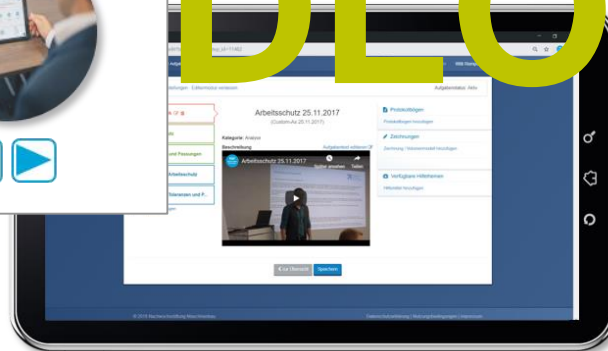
DLO

Arbeitsschutz 25.11.2017

Kategorie: Analyse

Beschreibung

Aufgabentext editieren

Arbeitsschutz 25.11.2017

Später ansehen

Teilen

Protokollbögen

Zeichnungen

Verfügbare Hilfethemen

Aufgabenstatus: Aktiv

Arbeitsschutz

Zur Übersicht

Speichern